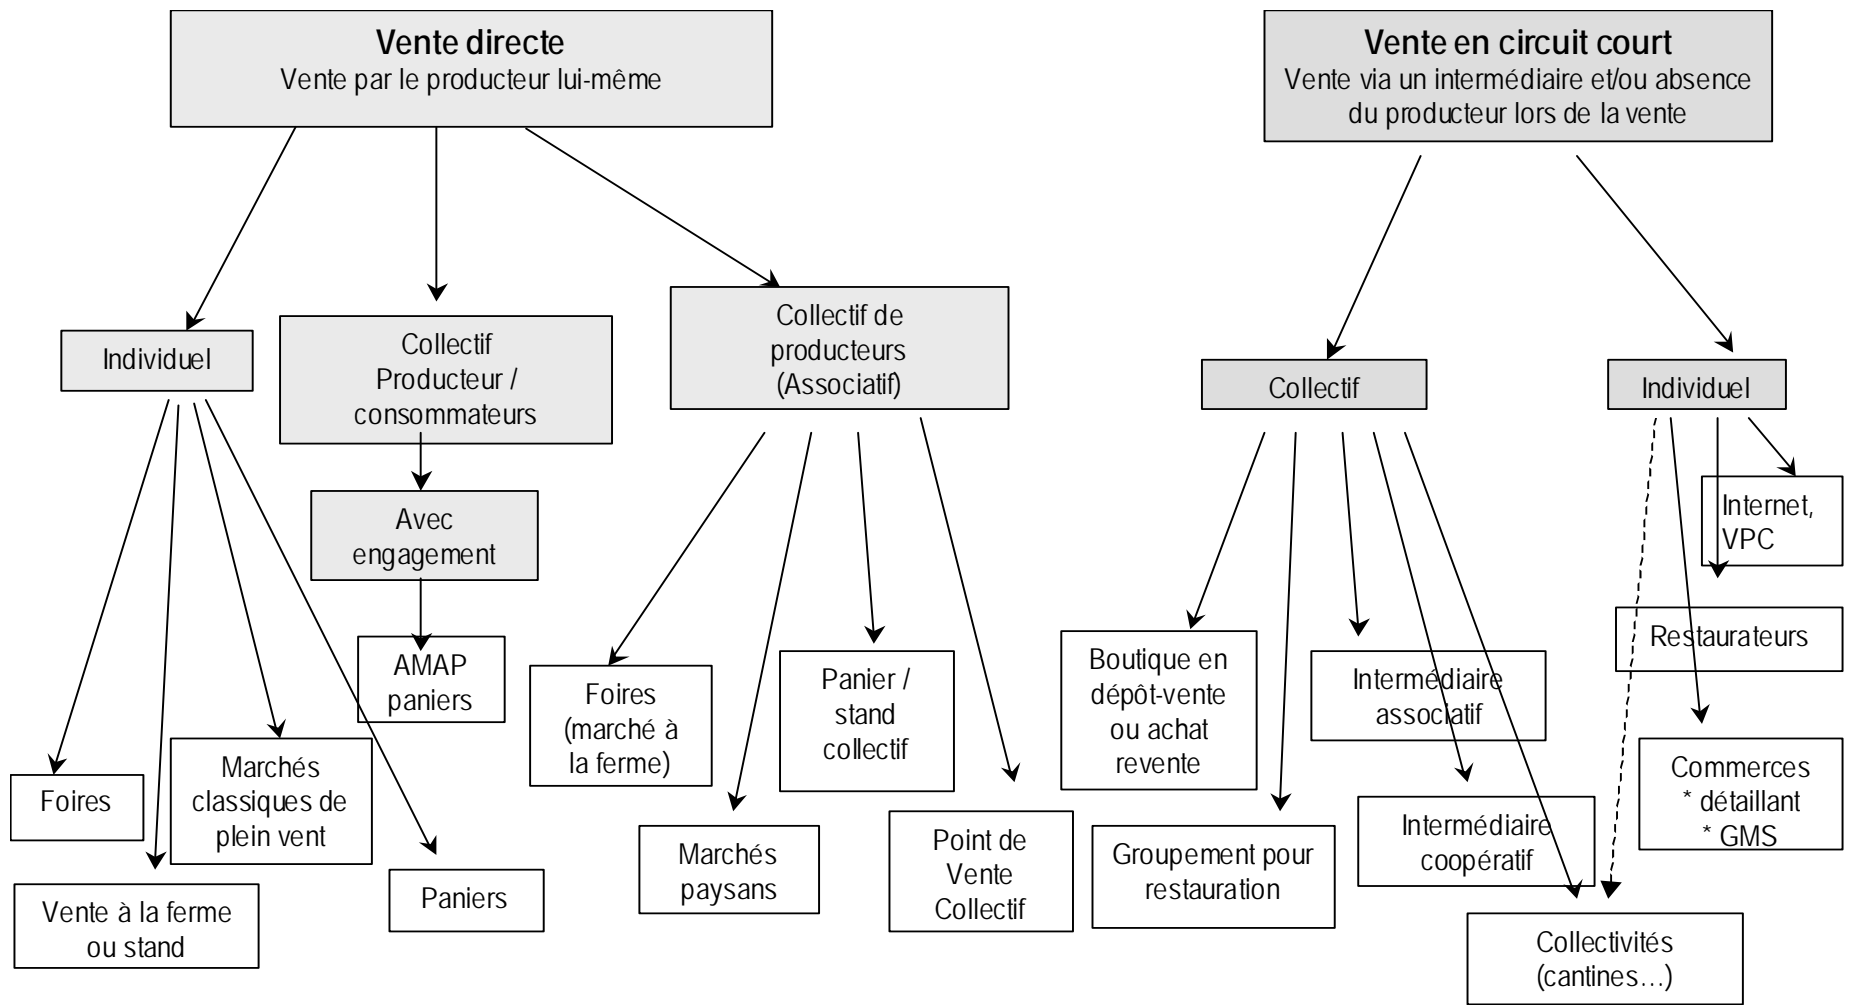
**Vente directe**
Vente par le producteur lui-même

**Vente en circuit court**
Vente via un intermédiaire et/ou absence du producteur lors de la vente

Individuel

Collectif Producteur / consommateurs

Collectif de producteurs (Associatif)

Collectif

Individuel

Avec engagement

AMAP paniers

Foires

Vente à la ferme ou stand

Marchés classiques de plein vent

Paniers

Foires (marché à la ferme)

Marchés paysans

Panier / stand collectif

Point de Vente Collectif

Boutique en dépôt-vente ou achat revente

Groupement pour restauration

Intermédiaire associatif

Intermédiaire coopératif

Collectivités (cantines…)

Internet, VPC

Restaurateurs

Commerces
* détaillant
* GMS